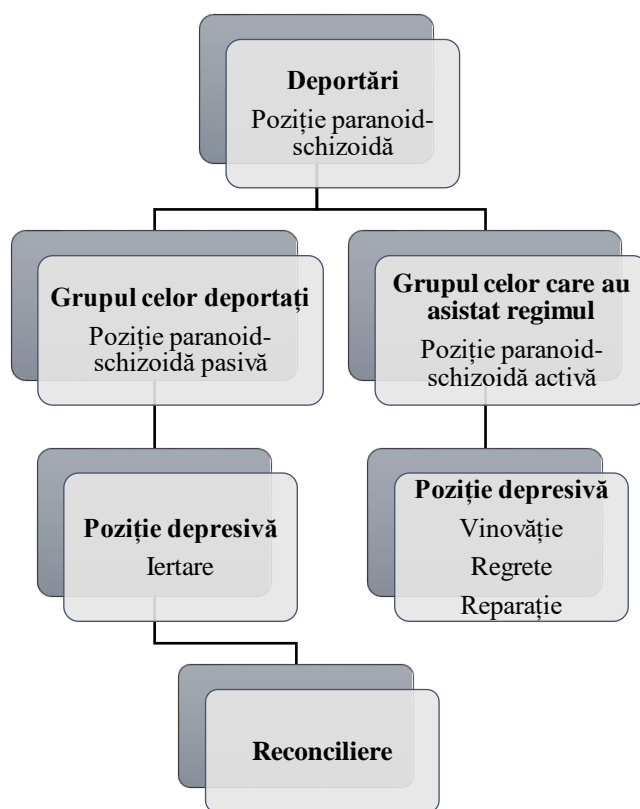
**Deportări**
Poziție paranoid-schizoidă

**Grupul celor deportați**
Poziție paranoid-schizoidă pasivă

**Grupul celor care au asistat regimul**
Poziție paranoid-schizoidă activă

**Poziție depresivă**
Iertare

**Poziție depresivă**
Vinovăție
Regrete
Reparație

**Reconciliere**